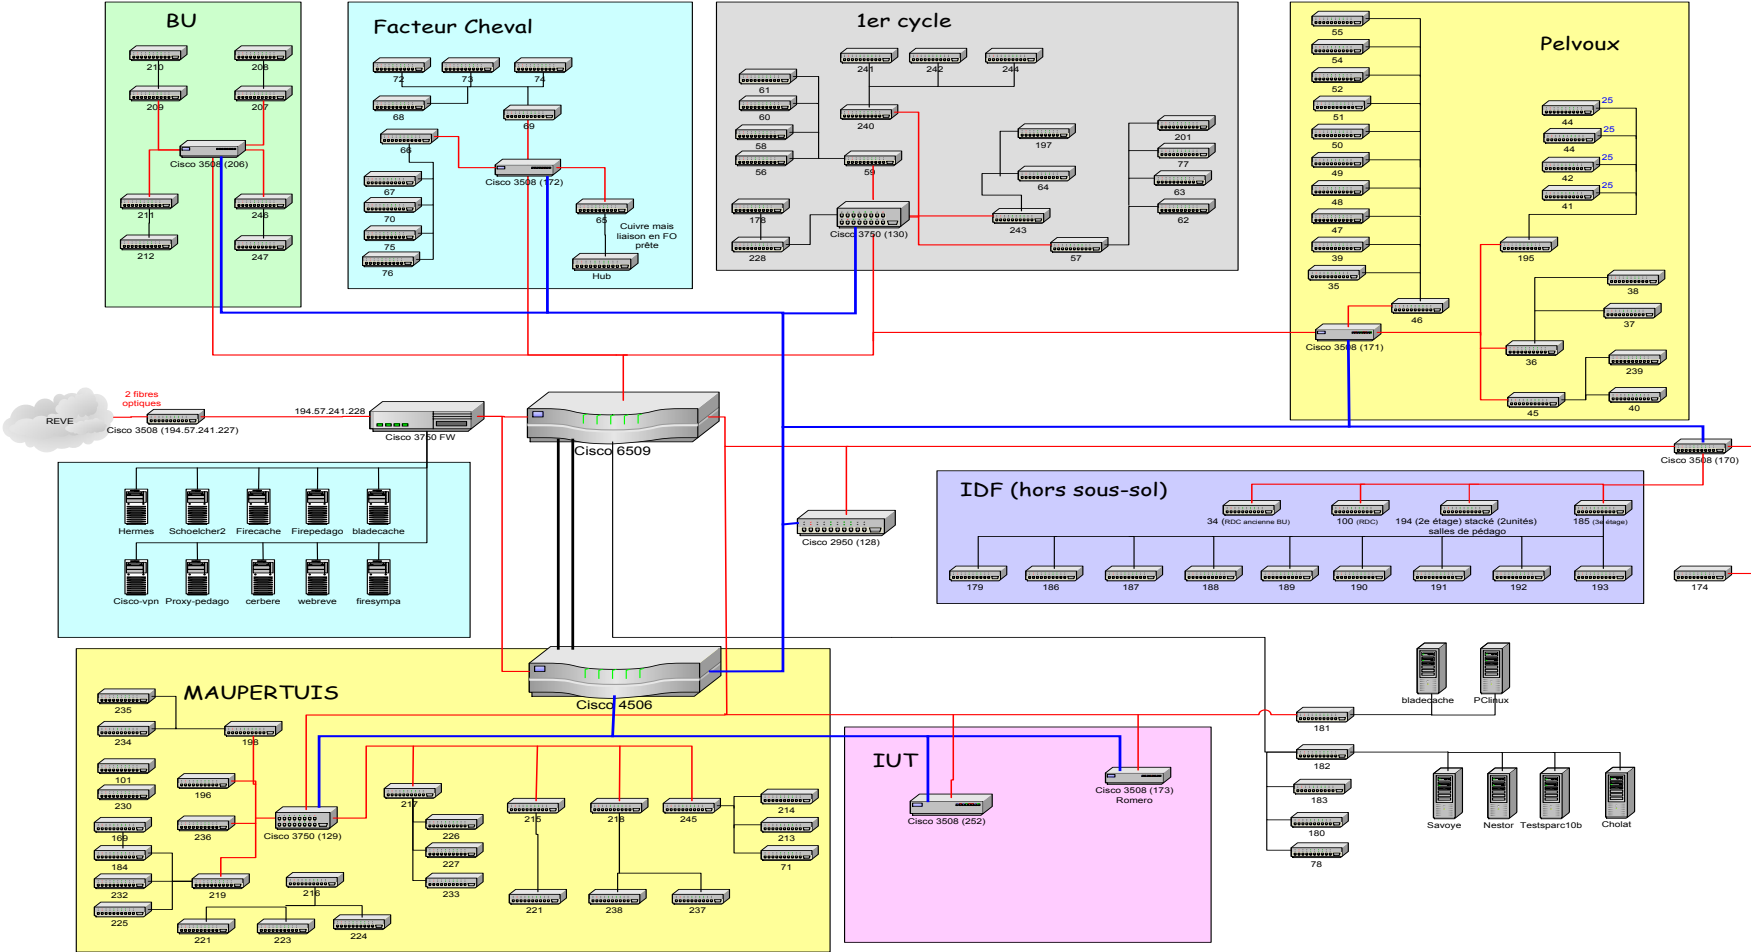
BU

210
208
209
207
Cisco 3508 (206)
211
248
212
247

Facteur Cheval

72
73
74
68
69
66
Cisco 3508 (172)
67
70
75
76
65
Cuivre mais liaison en FO prête
Hub

1er cycle

241
242
244
61
60
240
58
56
59
197
201
77
64
63
62
178
Cisco 3750 (130)
243
228
57

Pelvoux

55
54
52
51
50
49
48
47
39
35
25
44
25
44
25
42
25
41
195
38
37
46
Cisco 3508 (171)
36
239
45
40

REVE
2 fibres optiques
Cisco 3508 (194.57.241.227)
194.57.241.228
Cisco 3750 FW
Cisco 6509

Hermes
Schoelcher2
Firecache
Firepedago
bladecache
Cisco-vpn
Proxy-pedago
cerbere
webreve
firesympa

Cisco 2950 (128)

Cisco 3508 (170)

IDF (hors sous-sol)

34 (RDC ancienne BU)
100 (RDC)
194 (2e étage) stacké (2unités) salles de pédago
185 (3e étage)
179
186
187
188
189
190
191
192
193
174

MAUPERTUIS

Cisco 4506
235
234
198
101
230
196
169
236
Cisco 3750 (129)
217
226
227
233
215
218
245
214
213
71
184
232
219
216
225
221
223
224
221
238
237

IUT

Cisco 3508 (252)
Cisco 3508 (173) Romero

bladecache
PClinux
181
182
183
180
78
Savoye
Nestor
Testsparc10b
Cholat